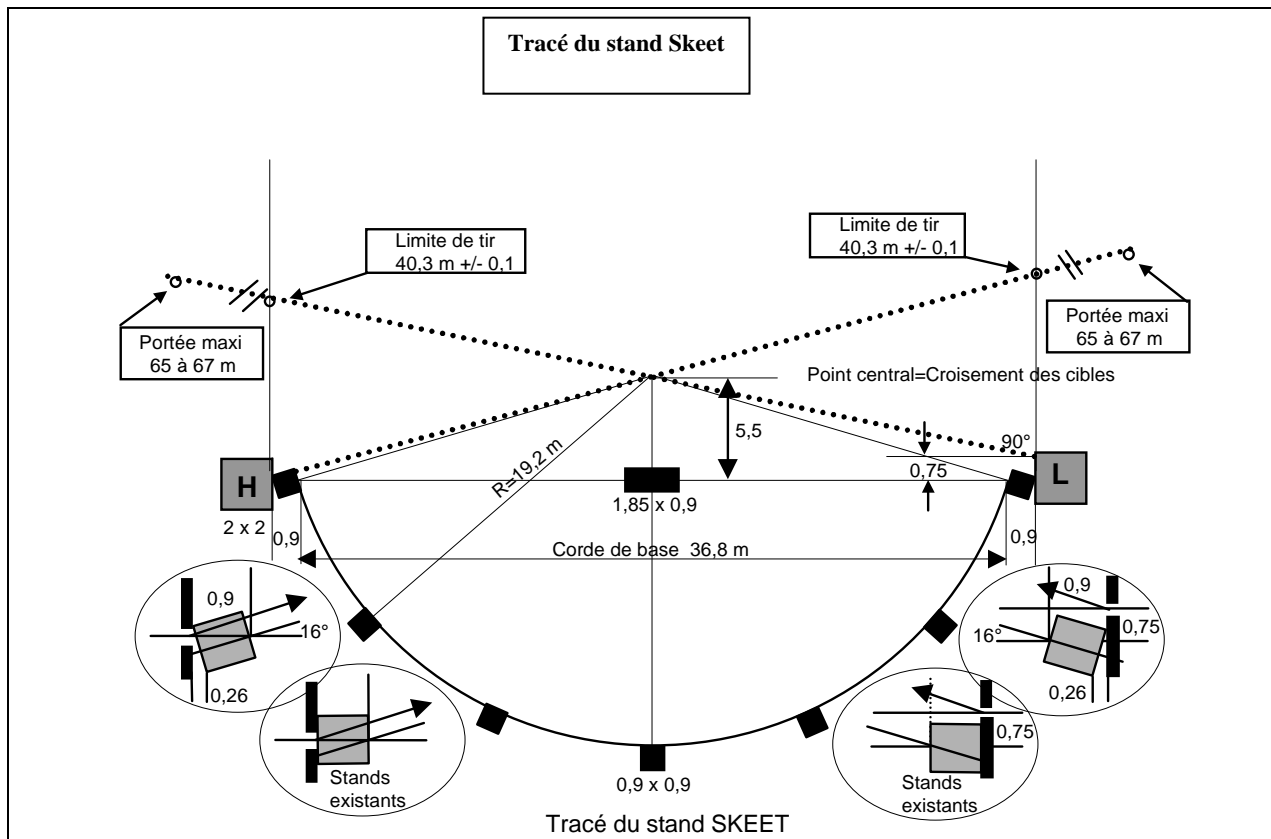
Tracé du stand Skeet

Limite de tir
40,3 m +/- 0,1

Limite de tir
40,3 m +/- 0,1

Portée maxi
65 à 67 m

Portée maxi
65 à 67 m

Point central=Croisement des cibles

5,5

90°

0,75

R=19,2 m

H

L

1,85 x 0,9

2 x 2

0,9

0,9

Corde de base 36,8 m

0,9

16°

0,26

0,9

16°

0,75

0,26

0,75

Stands existants

Stands existants

0,9 x 0,9

Tracé du stand SKEET